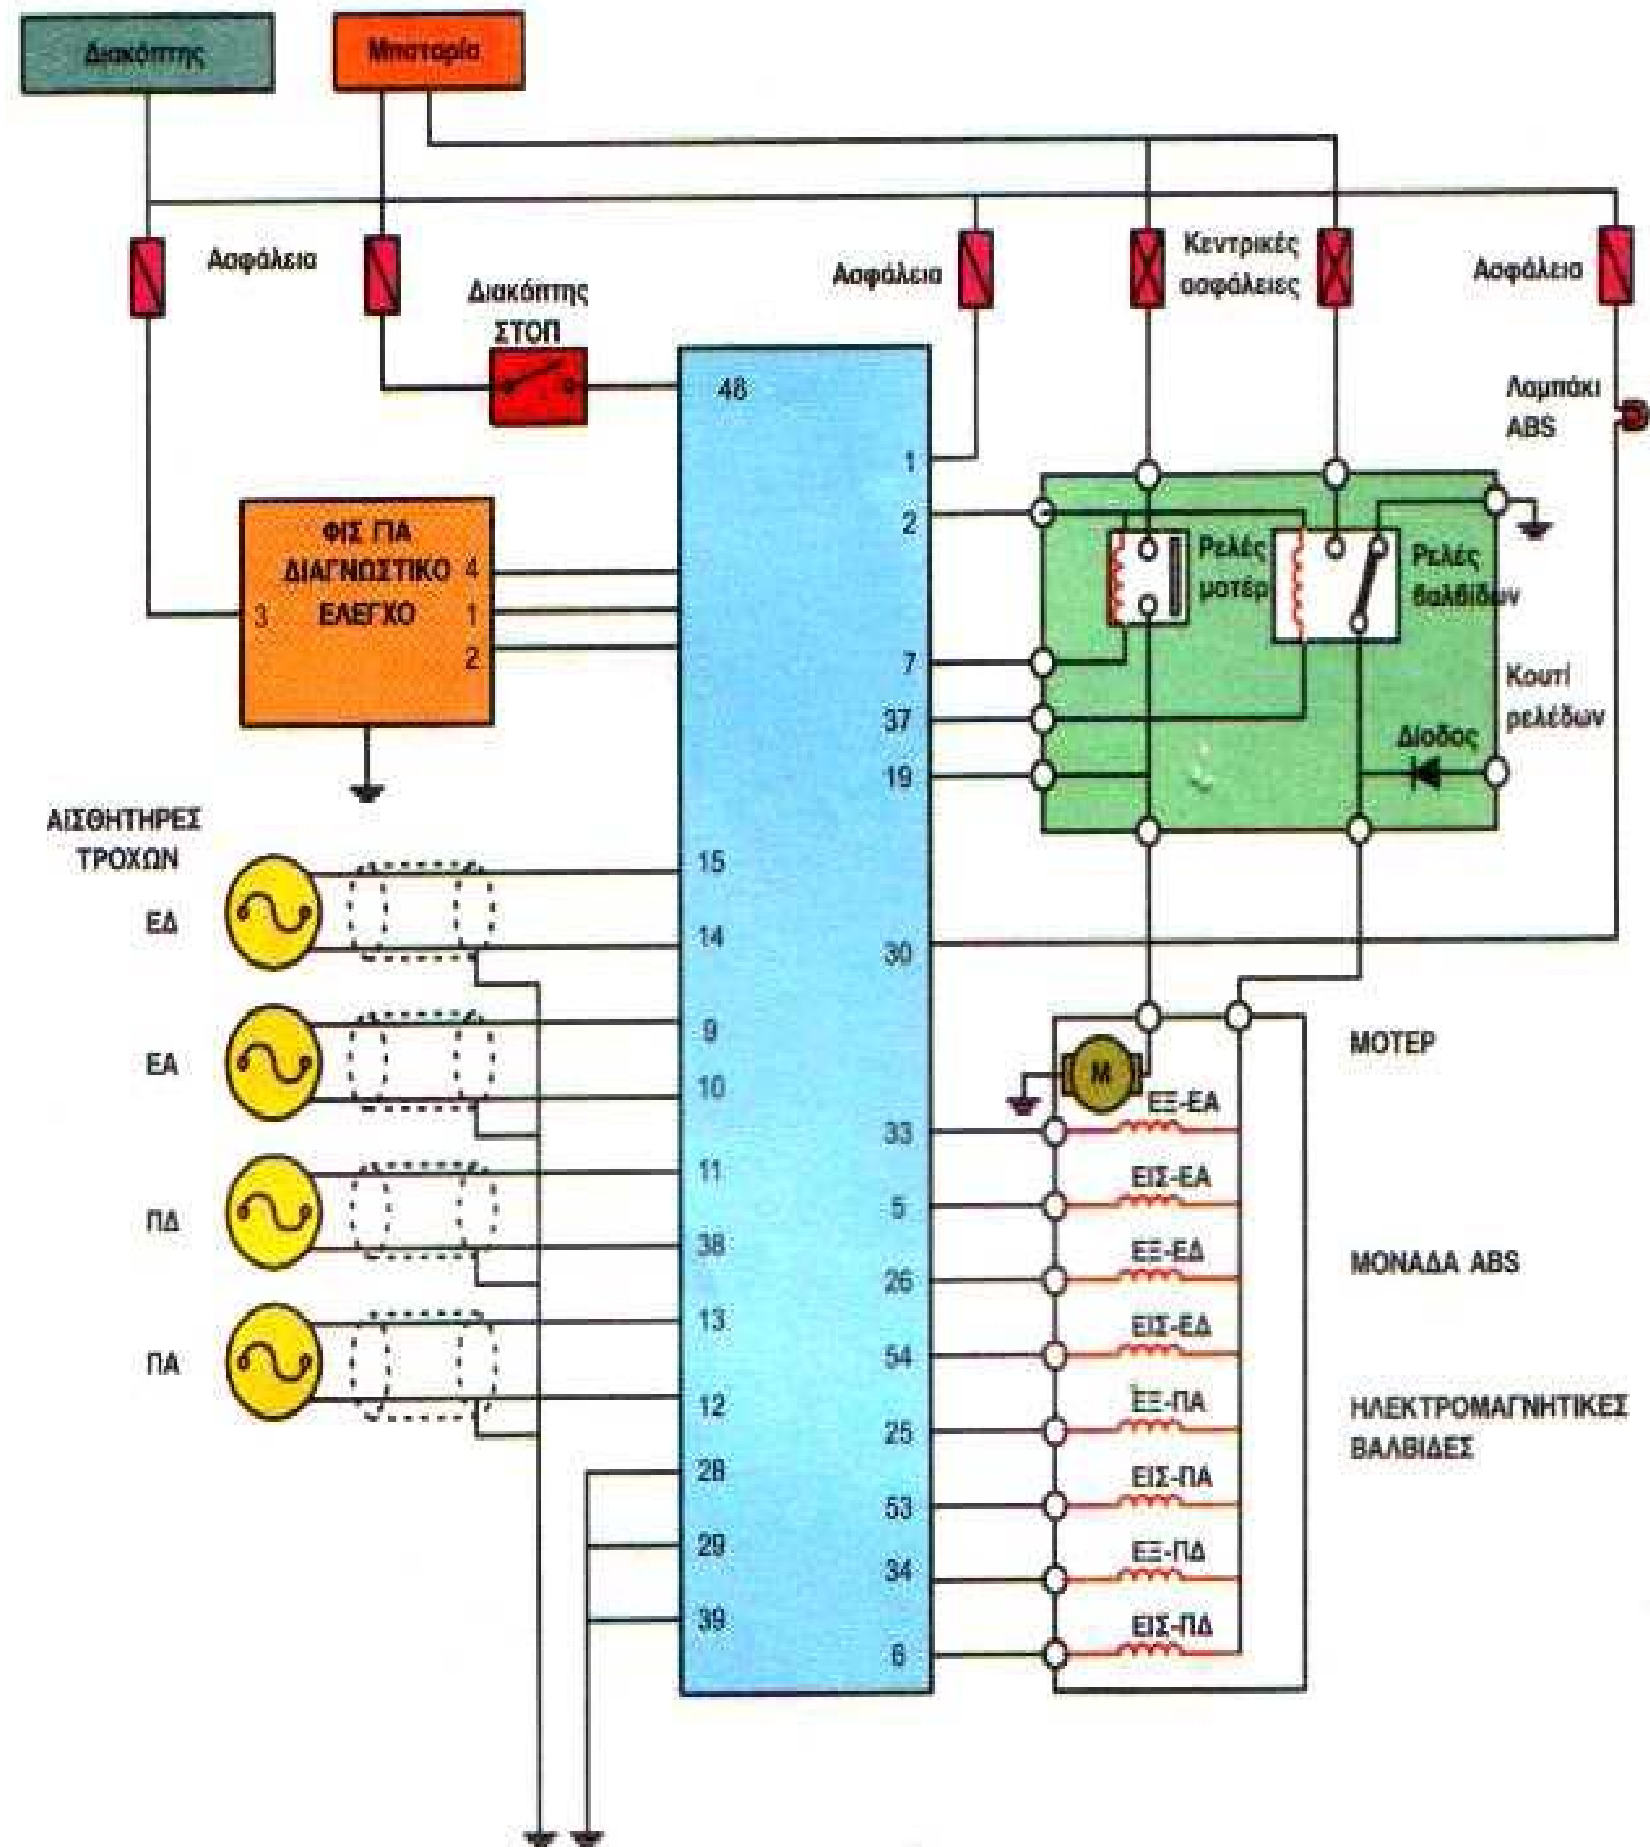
Διακόπτης

Μπαταρία

Ασφάλεια

Διακόπτης ΣΤΟΠ

Ασφάλεια

Κεντρικές ασφάλειες

Ασφάλεια

Λαμπάκι ABS

48

1

2

7

37

19

30

ΦΙΣ ΓΙΑ ΔΙΑΓΝΩΣΤΙΚΟ ΕΛΕΓΧΟ

4

3

1

2

Ρελές μοτέρ

Ρελές βαλβίδων

Κουτί ρελέδων

Διόδος

ΑΙΣΘΗΤΗΡΕΣ ΤΡΟΧΩΝ

ΕΔ

15

14

ΕΑ

9

10

ΠΔ

11

38

ΠΑ

13

12

28

29

39

ΜΟΤΕΡ

M

33

ΕΞ-ΕΑ

5

ΕΙΣ-ΕΑ

26

ΕΞ-ΕΔ

54

ΕΙΣ-ΕΔ

25

ΕΞ-ΠΑ

53

ΕΙΣ-ΠΑ

34

ΕΞ-ΠΔ

6

ΕΙΣ-ΠΔ

ΜΟΝΑΔΑ ABS

ΗΛΕΚΤΡΟΜΑΓΝΗΤΙΚΕΣ ΒΑΛΒΙΔΕΣ